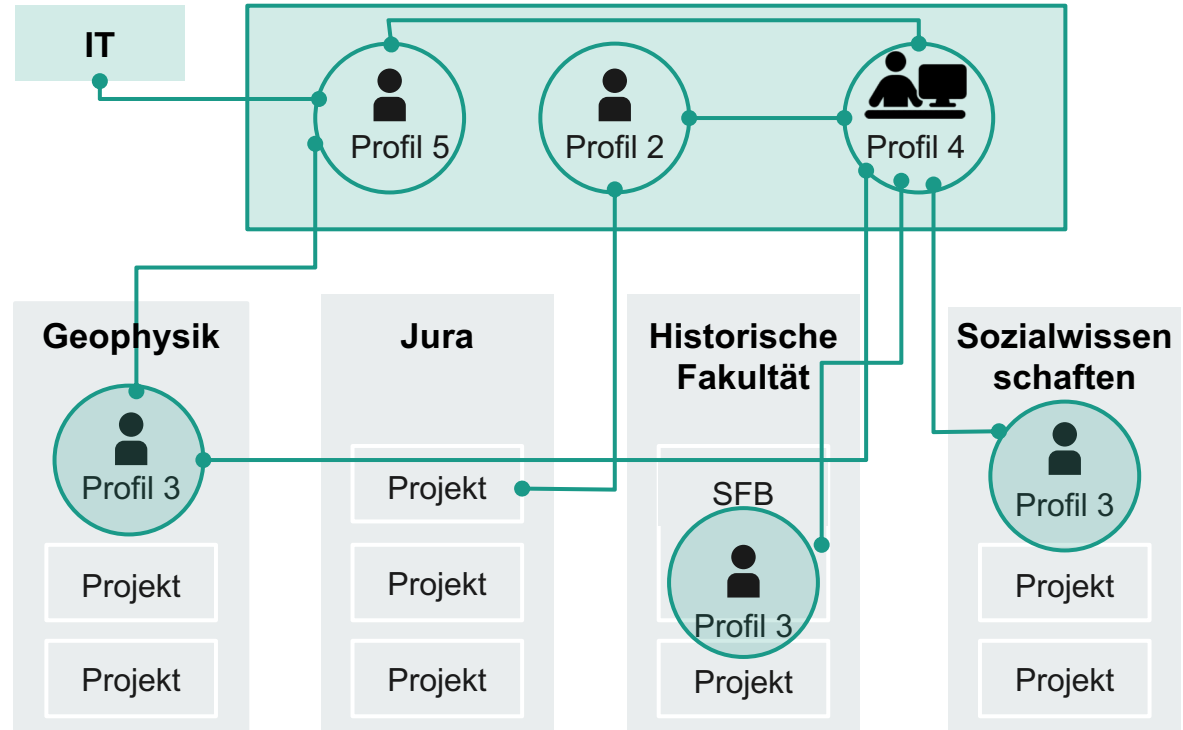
IT

Profil 5

Profil 2

Profil 4

Geophysik

Profil 3

Projekt

Projekt

Jura

Projekt

Projekt

Projekt

Historische Fakultät

SFB

Profil 3

Projekt

Sozialwissen schaften

Profil 3

Projekt

Projekt